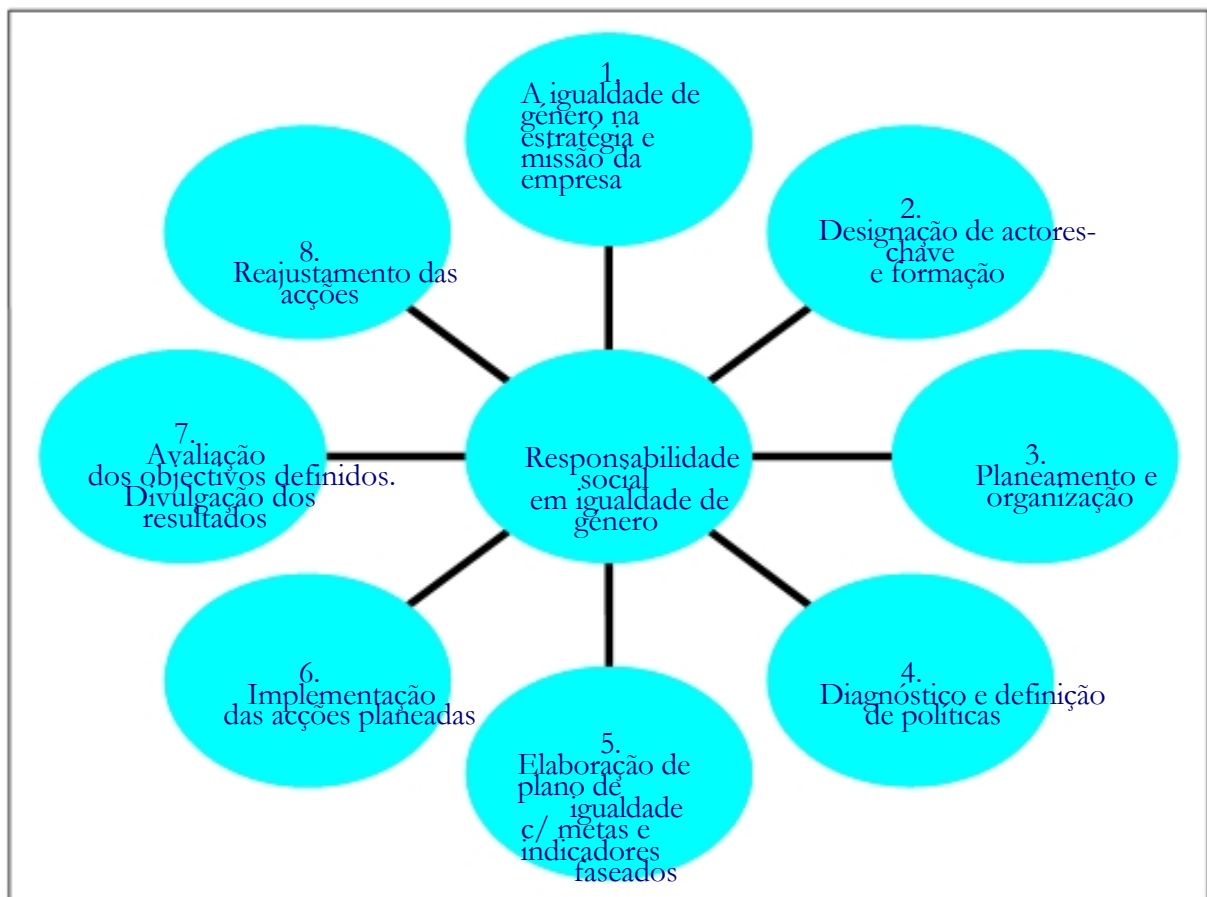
1.
A igualdade de género na estratégia e missão da empresa

2.
Designação de actores-chave e formação

3.
Planeamento e organização

4.
Diagnóstico e definição de políticas

5.
Elaboração de plano de igualdade c/ metas e indicadores faseados

6.
Implementação das acções planeadas

7.
Avaliação dos objectivos definidos. Divulgação dos resultados

8.
Reajustamento das acções

Responsabilidade social em igualdade de género